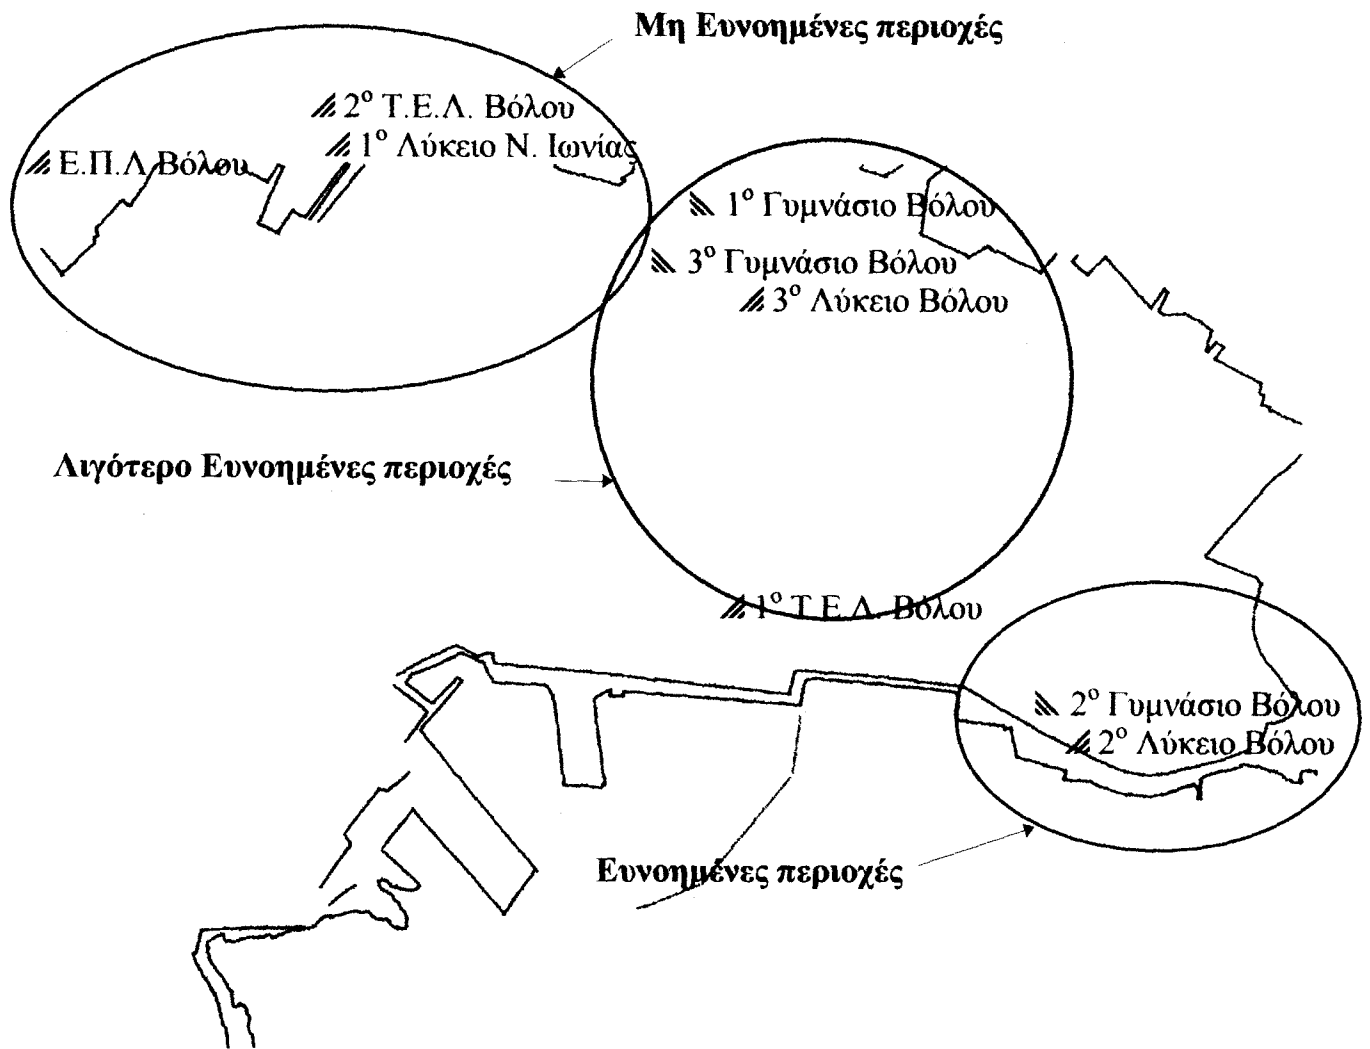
Μη Ευνοημένες περιοχές

2° Τ.Ε.Λ. Βόλου

1° Λύκειο Ν. Ιωνίας

Ε.Π.Λ Βόλου

1° Γυμνάσιο Βόλου

3° Γυμνάσιο Βόλου

3° Λύκειο Βόλου

Λιγότερο Ευνοημένες περιοχές

1° Τ.Ε.Λ. Βόλου

2° Γυμνάσιο Βόλου

2° Λύκειο Βόλου

Ευνοημένες περιοχές